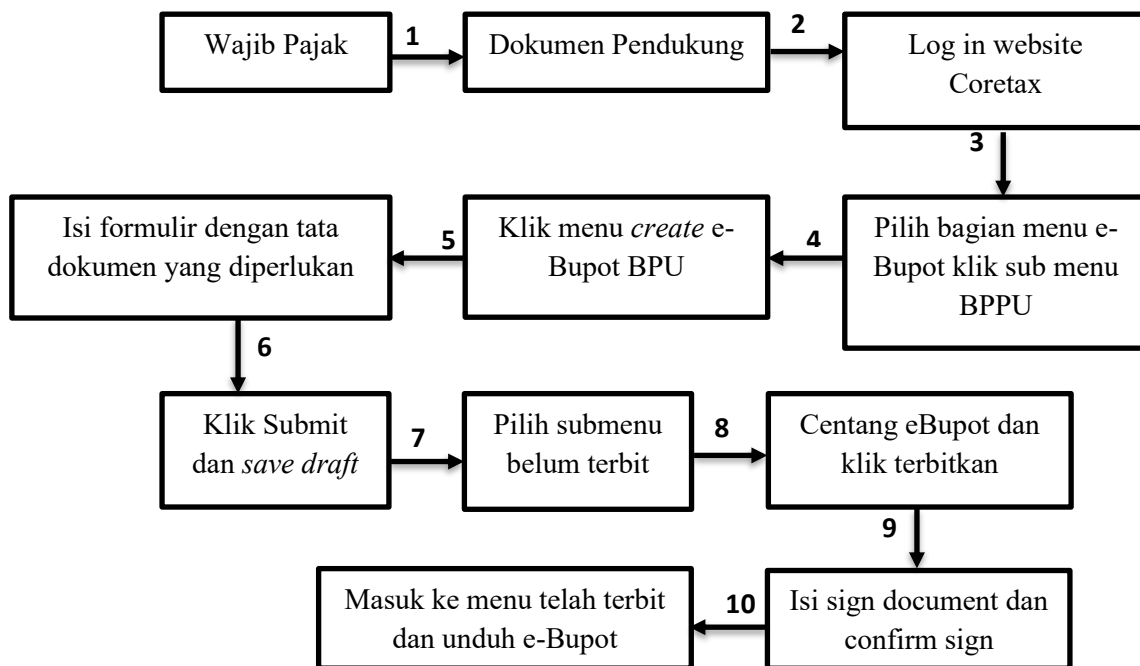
Wajib Pajak

1

Dokumen Pendukung

2

Log in website Coretax

3

Pilih bagian menu e-Bupot klik sub menu BPPU

4

Klik menu *create* e-Bupot BPU

5

Isi formulir dengan tata dokumen yang diperlukan

6

Klik Submit dan *save draft*

7

Pilih submenu belum terbit

8

Centang eBupot dan klik terbitkan

9

Isi sign document dan confirm sign

10

Masuk ke menu telah terbit dan unduh e-Bupot